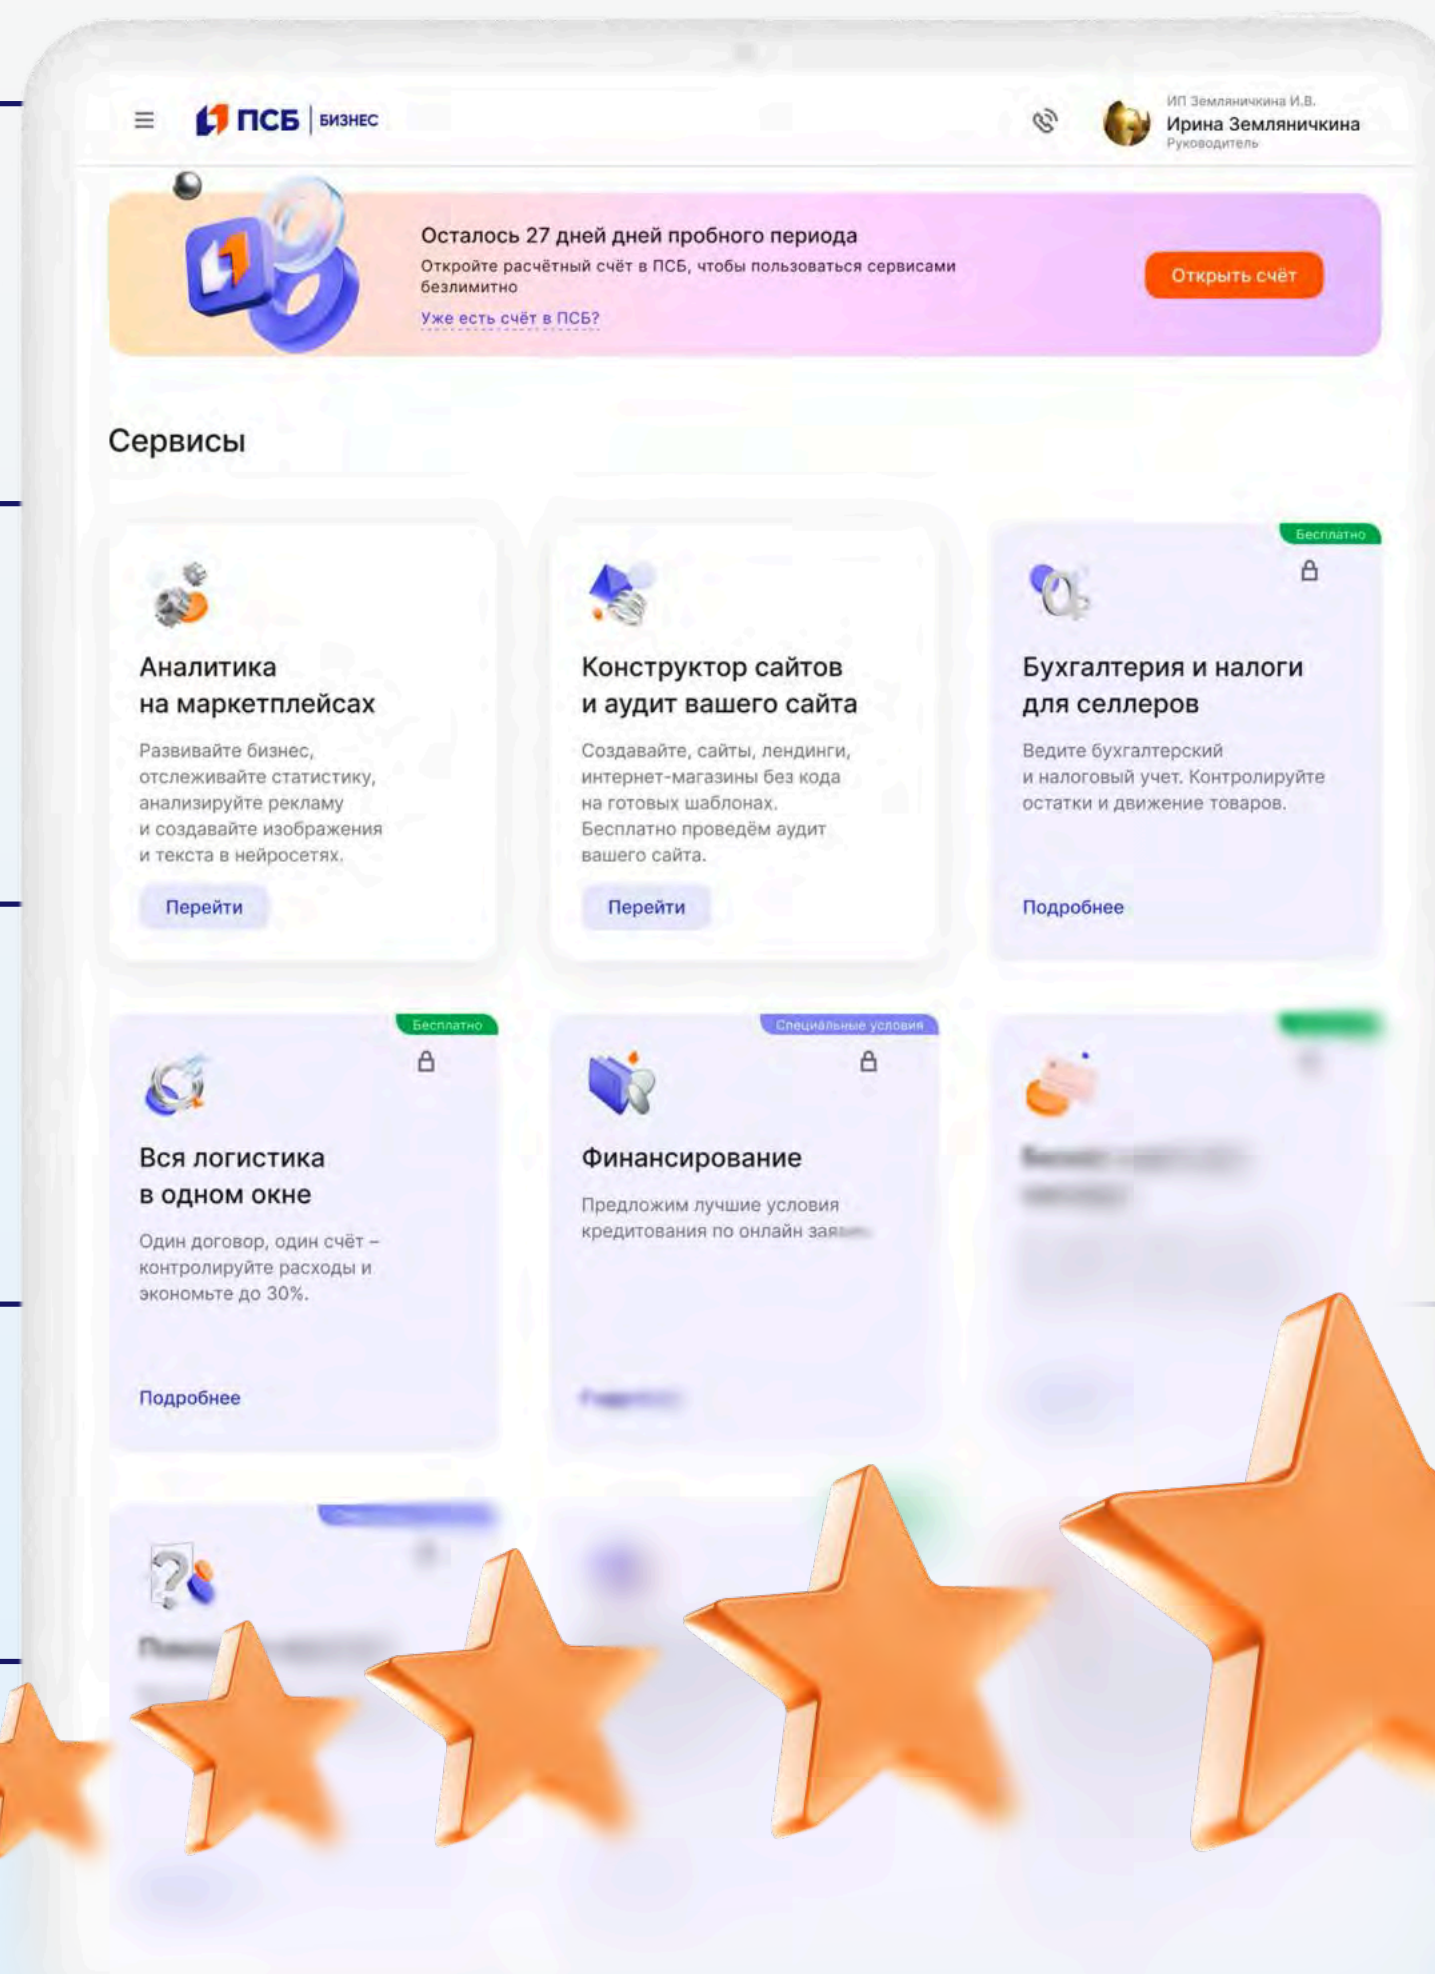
ПСБ | БИЗНЕС

ИП Земляничкина И.В.
Ирина Земляничкина
Руководитель

Осталось 27 дней дней пробного периода
Откройте расчётный счёт в ПСБ, чтобы пользоваться сервисами безлимитно
Уже есть счёт в ПСБ?

Открыть счёт

Сервисы

Аналитика на маркетплейсах
Развивайте бизнес, отслеживайте статистику, анализируйте рекламу и создавайте изображения и текста в нейросетях.
Перейти

Конструктор сайтов и аудит вашего сайта
Создавайте, сайты, лендинги, интернет-магазины без кода на готовых шаблонах. Бесплатно проведём аудит вашего сайта.
Перейти

Бесплатно
Бухгалтерия и налоги для селлеров
Ведите бухгалтерский и налоговый учет. Контролируйте остатки и движение товаров.
Подробнее

Бесплатно
Вся логистика в одном окне
Один договор, один счёт – контролируйте расходы и экономьте до 30%.
Подробнее

Специальные условия
Финансирование
Предложим лучшие условия кредитования по онлайн зая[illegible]
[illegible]

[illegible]